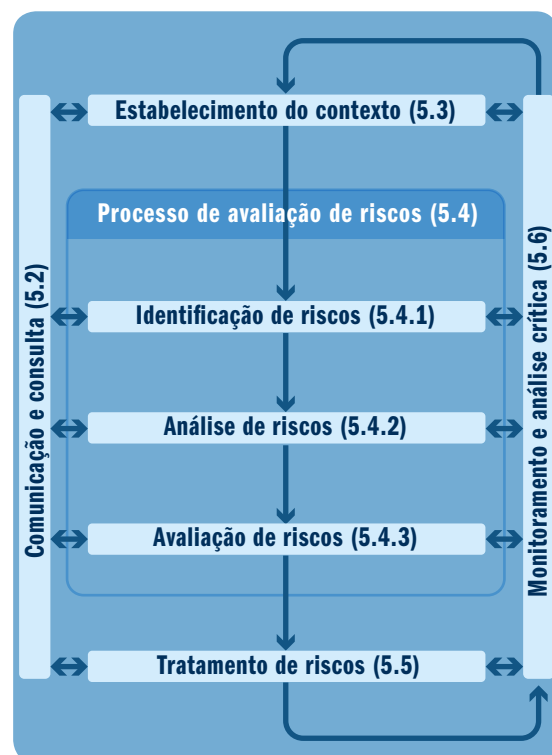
Comunicação e consulta (5.2)

Estabelecimento do contexto (5.3)

Processo de avaliação de riscos (5.4)

Identificação de riscos (5.4.1)

Análise de riscos (5.4.2)

Avaliação de riscos (5.4.3)

Tratamento de riscos (5.5)

Monitoramento e análise crítica (5.6)